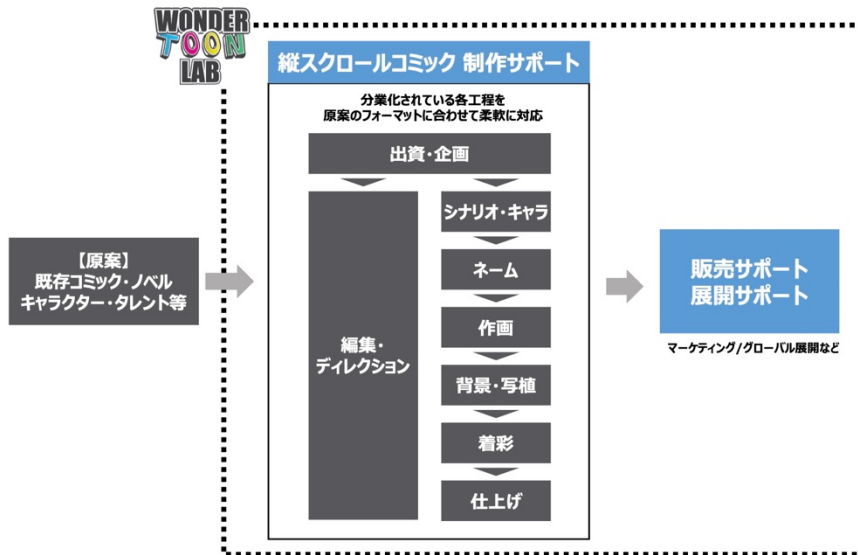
WONDER TOON LAB

縦スクロールコミック 制作サポート

分業化されている各工程を
原案のフォーマットに合わせて柔軟に対応

【原案】
既存コミック・ノベル
キャラクター・タレント等

出資・企画

編集・
ディレクション

シナリオ・キャラ

ネーム

作画

背景・写植

着彩

仕上げ

販売サポート
展開サポート

マーケティング/グローバル展開など